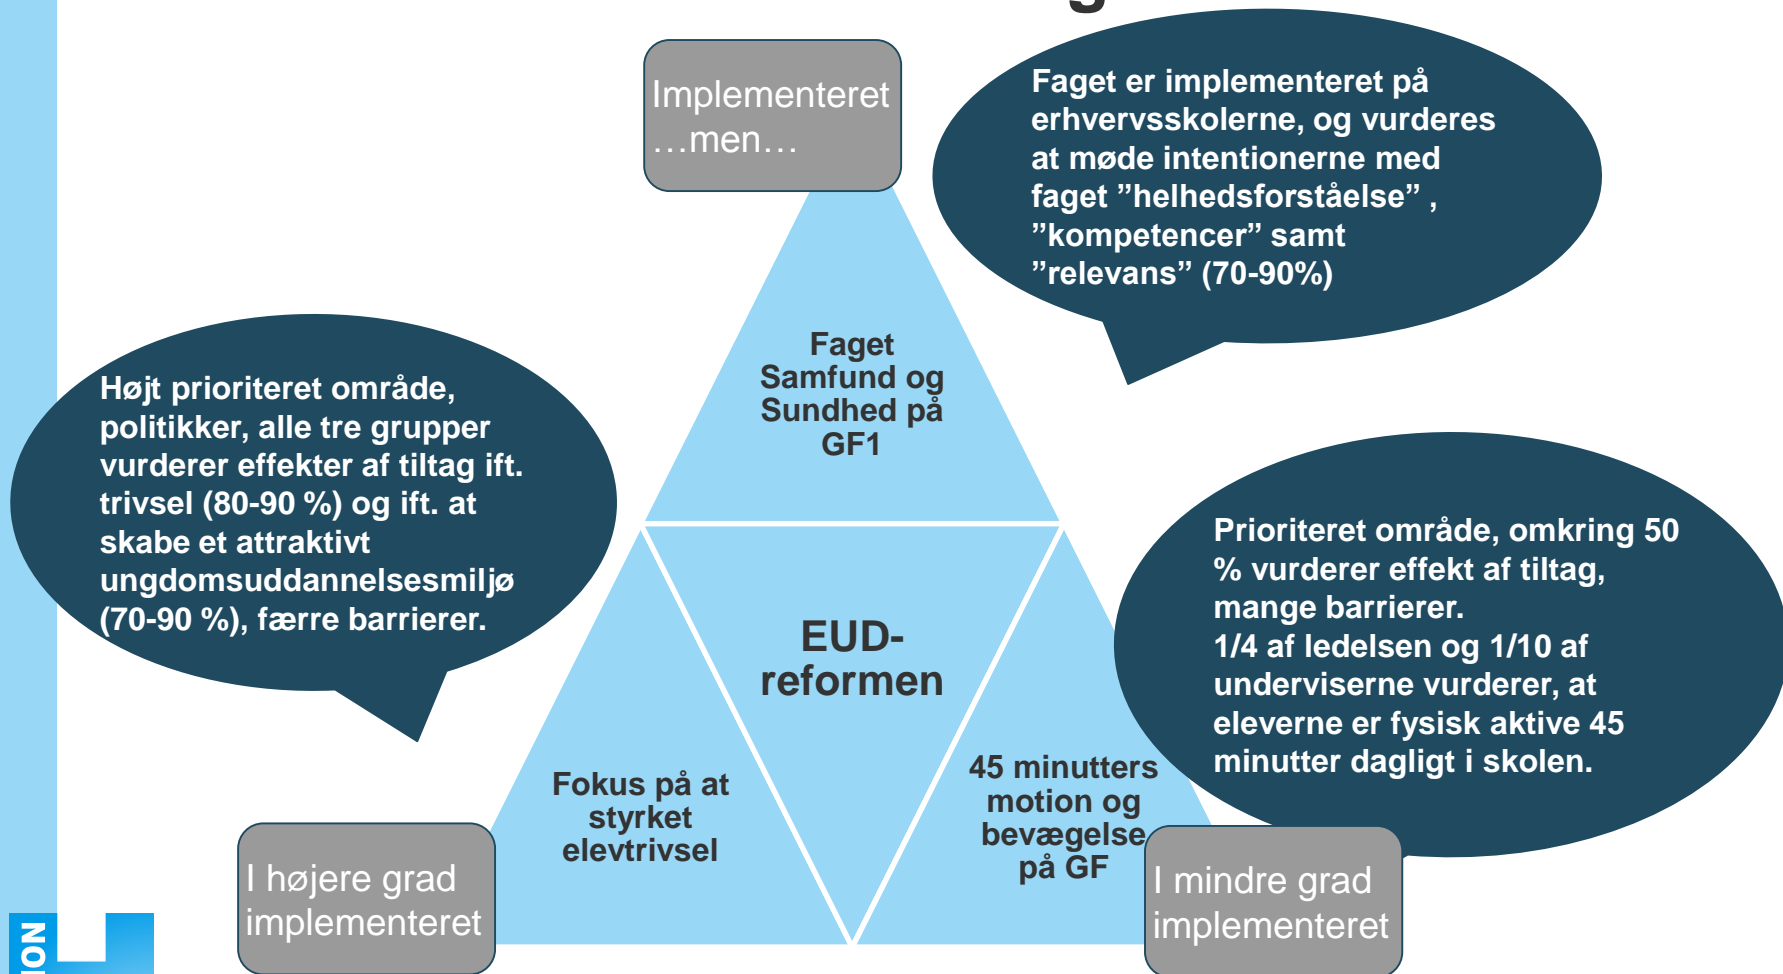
Implementeret …men…

Faget er implementeret på erhvervsskolerne, og vurderes at møde intentionerne med faget ”helhedsforståelse” , ”kompetencer” samt ”relevans” (70-90%)

Faget Samfund og Sundhed på GF1

Højt prioriteret område, politikker, alle tre grupper vurderer effekter af tiltag ift. trivsel (80-90 %) og ift. at skabe et attraktivt ungdomsuddannelsesmiljø (70-90 %), færre barrierer.

EUD-reformen

Prioriteret område, omkring 50 % vurderer effekt af tiltag, mange barrierer.
1/4 af ledelsen og 1/10 af underviserne vurderer, at eleverne er fysisk aktive 45 minutter dagligt i skolen.

Fokus på at styrket elevtrivsel

45 minutters motion og bevægelse på GF

I højere grad implementeret

I mindre grad implementeret

ION